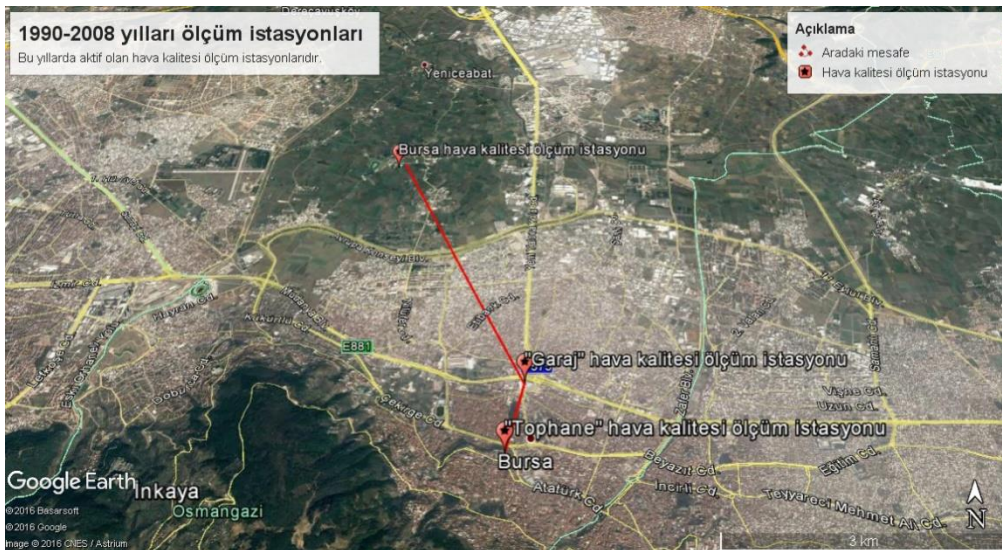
1990-2008 yılları ölçüm istasyonları
Bu yıllarda aktif olan hava kalitesi ölçüm istasyonlarıdır.

Açıklama
Aradaki mesafe
Hava kalitesi ölçüm istasyonu

Yeniceabat
Bursa hava kalitesi ölçüm istasyonu
E881
"Garaj" hava kalitesi ölçüm istasyonu
"Tophane" hava kalitesi ölçüm istasyonu
Bursa
Çekirge Cd.
Beyazıt Cd.
İncirli Cd.
Atatürk Cd.
Eğitim Cd.
Tayyareci Mehmet Ali Cd.
Vişne Cd.
Uzun Cd.
Samanlı Cd.
Inkaya
Osmangazi
Google Earth
©2016 Basarsoft
©2016 Google
Image © 2016 CNES / Astrium
3 km
N